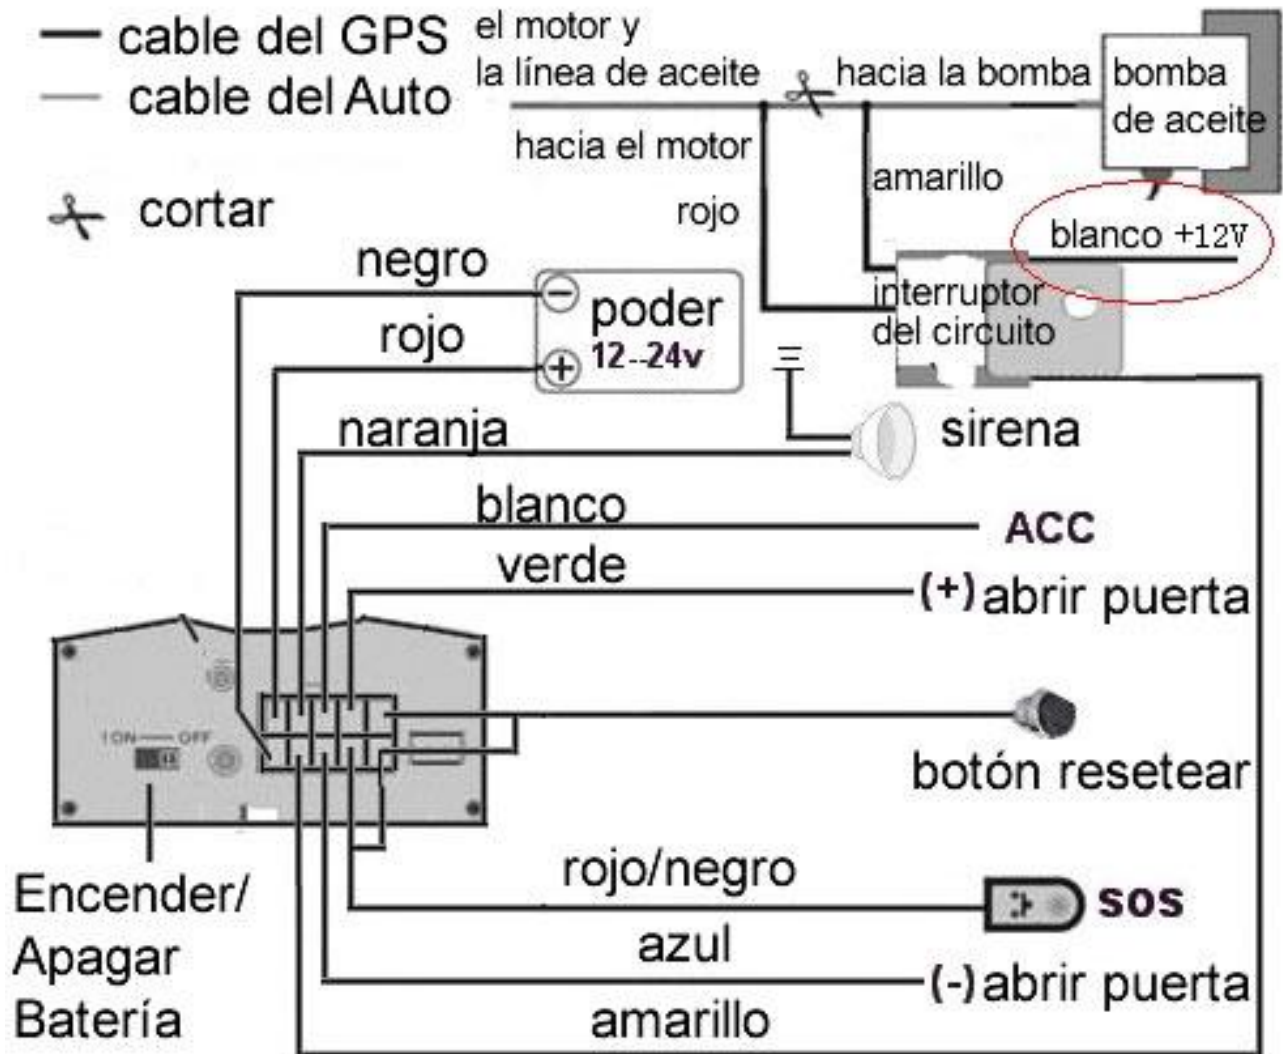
cable del GPS
cable del Auto

cortar

el motor y la línea de aceite
hacia la bomba
bomba de aceite
hacia el motor
amarillo
rojo
blanco +12V
negro
poder 12--24v
rojo
interruptor del circuito
naranja
sirena
blanco
ACC
verde
(+) abrir puerta
ON — OFF
botón resetear
rojo/negro
sos
azul
(-) abrir puerta
amarillo
Encender/ Apagar Batería